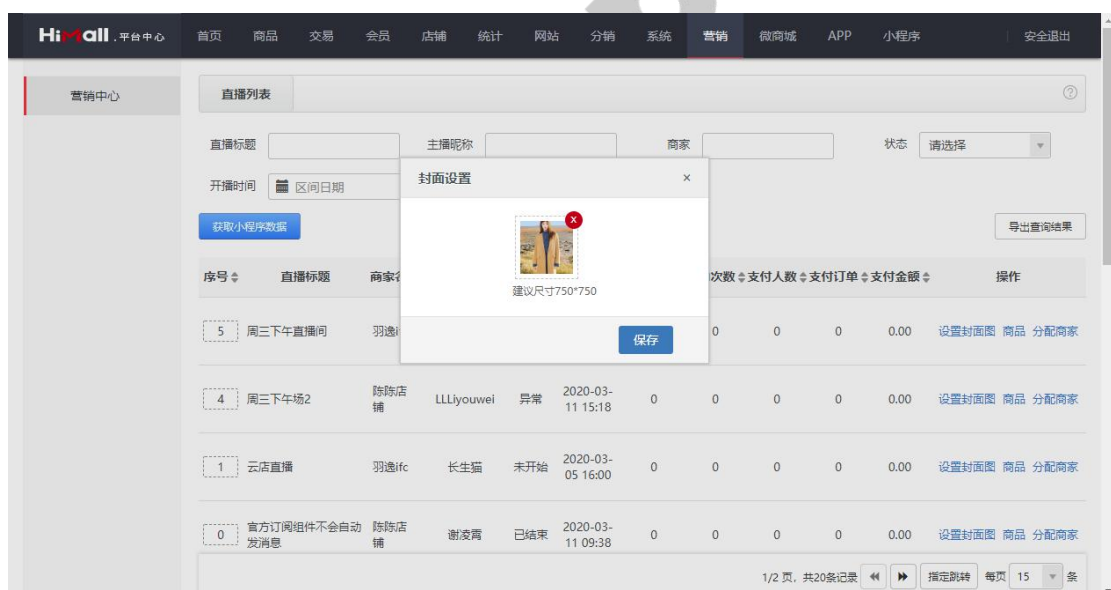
Himall.平台中心 首页 商品 交易 会员 店铺 统计 网站 分销 系统 营销 微商城 APP 小程序 安全退出

营销中心

直播列表

直播标题 主播昵称 商家 状态 请选择

开播时间 区间日期

获取小程序数据

导出查询结果

封面设置 ×

建议尺寸750*750

保存

| 序号 | 直播标题 | 商家名 | | | | | 次数 | 支付人数 | 支付订单 | 支付金额 | 操作 |
|---|---|---|---|---|---|---|---|---|---|---|---|
| 5 | 周三下午直播间 | 羽逸i | | | | | 0 | 0 | 0 | 0.00 | 设置封面图 商品 分配商家 |
| 4 | 周三下午场2 | 陈陈店铺 | LLLiyouwei | 异常 | 2020-03-11 15:18 | 0 | 0 | 0 | 0 | 0.00 | 设置封面图 商品 分配商家 |
| 1 | 云店直播 | 羽逸ifc | 长生猫 | 未开始 | 2020-03-05 16:00 | 0 | 0 | 0 | 0 | 0.00 | 设置封面图 商品 分配商家 |
| 0 | 官方订阅组件不会自动发消息 | 陈陈店铺 | 谢凌霄 | 已结束 | 2020-03-11 09:38 | 0 | 0 | 0 | 0 | 0.00 | 设置封面图 商品 分配商家 |

1/2 页，共20条记录 指定跳转 每页 15 条